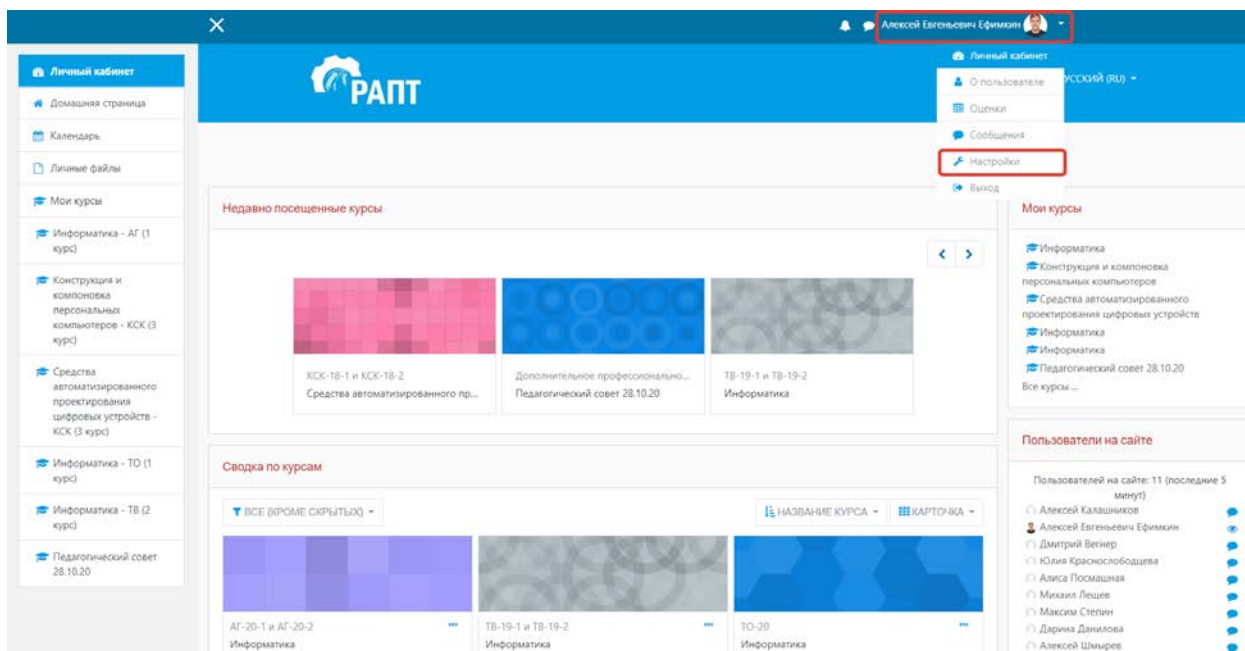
Алексей Евгеньевич Ефимкин

Личный кабинет
Домашняя страница
Календарь
Личные файлы
Мои курсы
Информатика - АГ (1 курс)
Конструкция и компоновка персональных компьютеров - КСК (3 курс)
Средства автоматизированного проектирования цифровых устройств - КСК (3 курс)
Информатика - ТО (1 курс)
Информатика - ТВ (2 курс)
Педагогический совет 28.10.20

РАПТ

Личный кабинет
О пользователе
Оценки
Сообщения
Настройки
Выход

усский (RU)

Недавно посещенные курсы

КСК-18-1 и КСК-18-2
Средства автоматизированного пр...

Дополнительное профессионально...
Педагогический совет 28.10.20

ТВ-19-1 и ТВ-19-2
Информатика

Сводка по курсам

ВСЕ (КРОМЕ СКРЫТЫХ)
НАЗВАНИЕ КУРСА
КАРТОЧКА

АГ-20-1 и АГ-20-2
Информатика

ТВ-19-1 и ТВ-19-2
Информатика

ТО-20
Информатика

Мои курсы
Информатика
Конструкция и компоновка персональных компьютеров
Средства автоматизированного проектирования цифровых устройств
Информатика
Информатика
Педагогический совет 28.10.20
Все курсы ...

Пользователи на сайте
Пользователей на сайте: 11 (последние 5 минут)
Алексей Калашников
Алексей Евгеньевич Ефимкин
Дмитрий Вегнер
Юлия Краснослободцева
Алиса Посмашная
Михаил Лещев
Максим Степин
Дарина Данилова
Алексей Шмырев